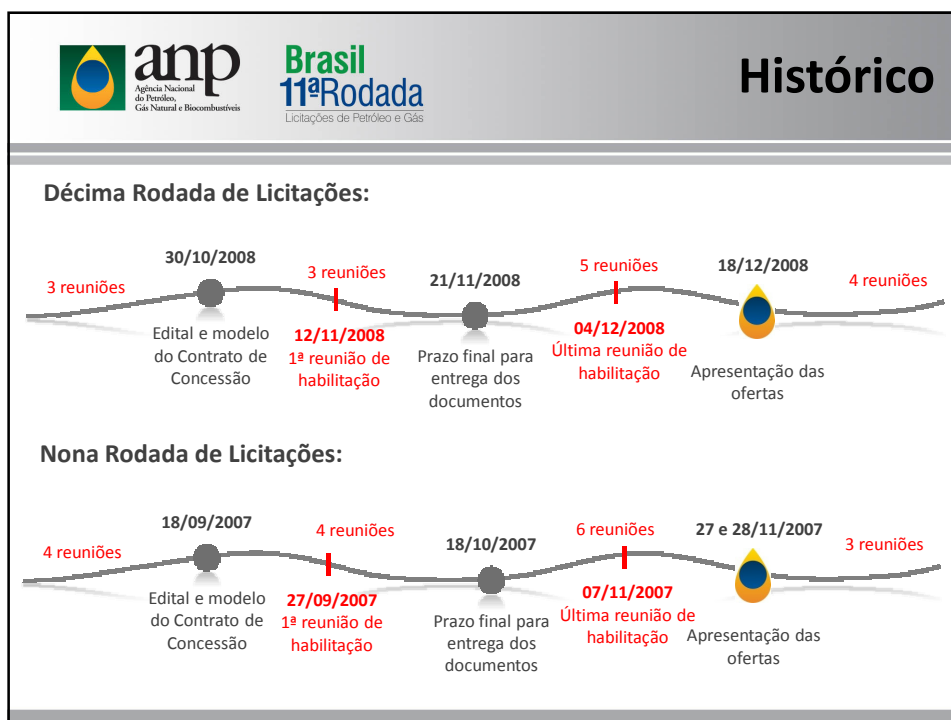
anp
Agência Nacional do Petróleo, Gás Natural e Biocombustíveis

Brasil
11ªRodada
Licitações de Petróleo e Gás

Histórico

Décima Rodada de Licitações:

3 reuniões

30/10/2008
Edital e modelo do Contrato de Concessão

3 reuniões

12/11/2008
1ª reunião de habilitação

21/11/2008
Prazo final para entrega dos documentos

5 reuniões

04/12/2008
Última reunião de habilitação

18/12/2008
Apresentação das ofertas

4 reuniões

Nona Rodada de Licitações:

4 reuniões

18/09/2007
Edital e modelo do Contrato de Concessão

4 reuniões

27/09/2007
1ª reunião de habilitação

18/10/2007
Prazo final para entrega dos documentos

6 reuniões

07/11/2007
Última reunião de habilitação

27 e 28/11/2007
Apresentação das ofertas

3 reuniões